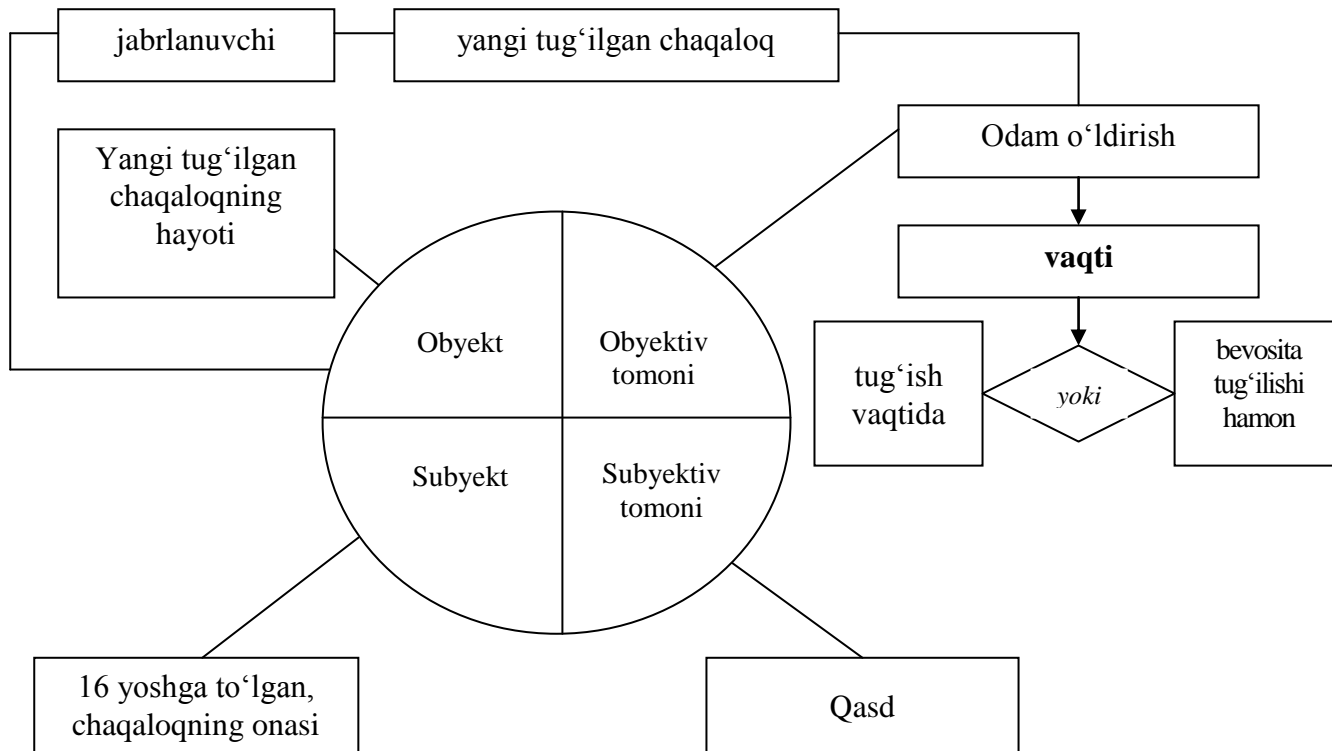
jabrlanuvchi

yangi tug‘ilgan chaqaloq

Yangi tug‘ilgan chaqaloqning hayoti

Odam o‘ldirish

vaqti

Obyekt

Obyektiv tomoni

tug‘ish vaqtida

yoki

bevosita tug‘ilishi hamon

Subyekt

Subyektiv tomoni

16 yoshga to‘lgan, chaqaloqning onasi

Qasd